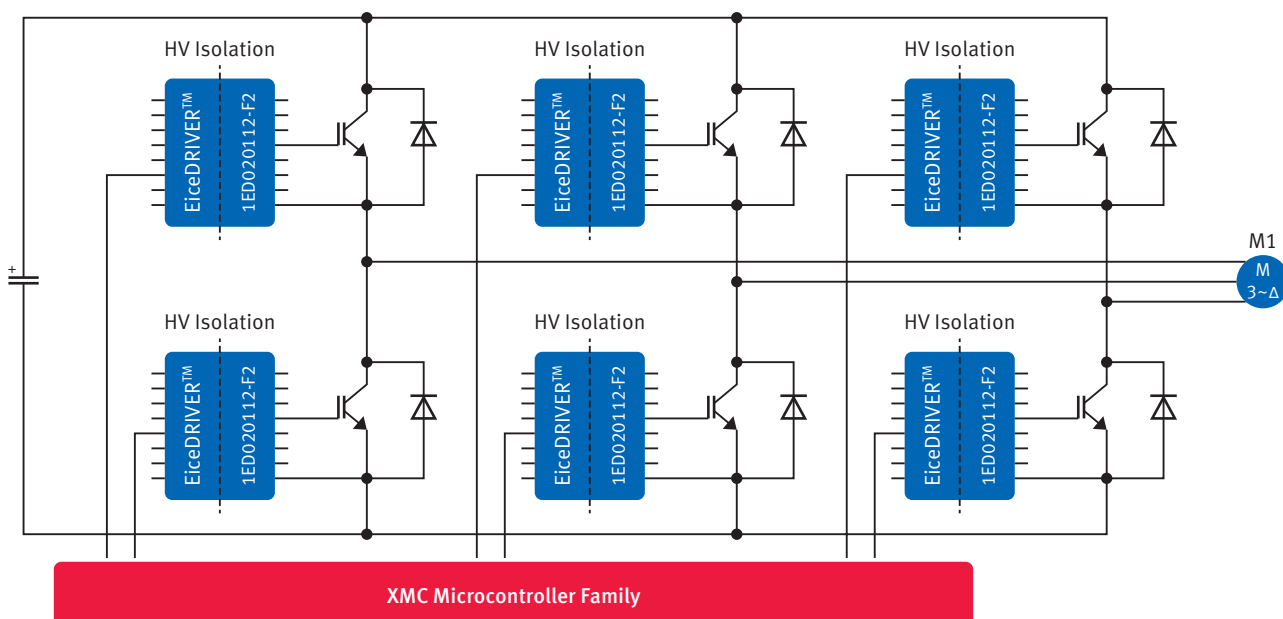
HV Isolation

EiceDRIVER™

1ED020112-F2

HV Isolation

EiceDRIVER™

1ED020112-F2

HV Isolation

EiceDRIVER™

1ED020112-F2

+

M1

M

3~Δ

HV Isolation

EiceDRIVER™

1ED020112-F2

HV Isolation

EiceDRIVER™

1ED020112-F2

HV Isolation

EiceDRIVER™

1ED020112-F2

XMC Microcontroller Family